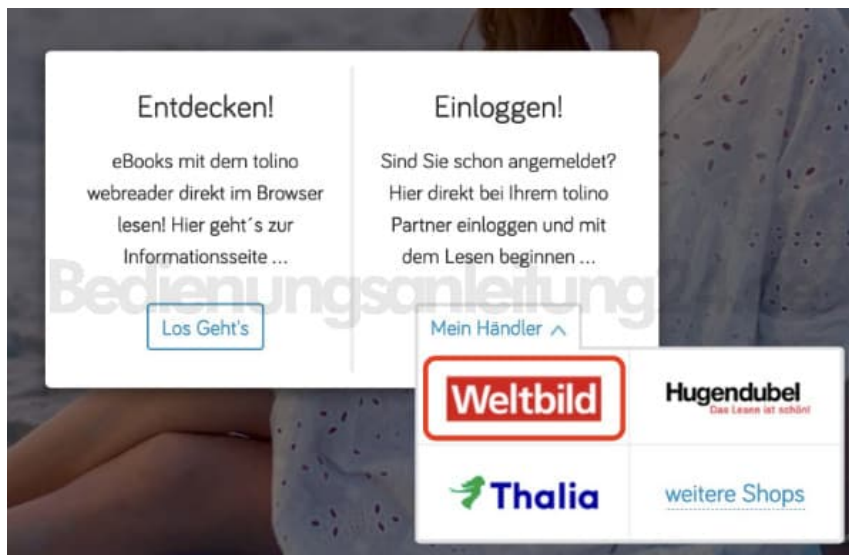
Entdecken!

eBooks mit dem tolino webreader direkt im Browser lesen! Hier geht´s zur Informationsseite ...

Los Geht's

Einloggen!

Sind Sie schon angemeldet? Hier direkt bei Ihrem tolino Partner einloggen und mit dem Lesen beginnen ...

Mein Händler

Bedienungsanleitung

Weltbild

Hugendubel
Das Lesen ist schön!

Thalia

weitere Shops